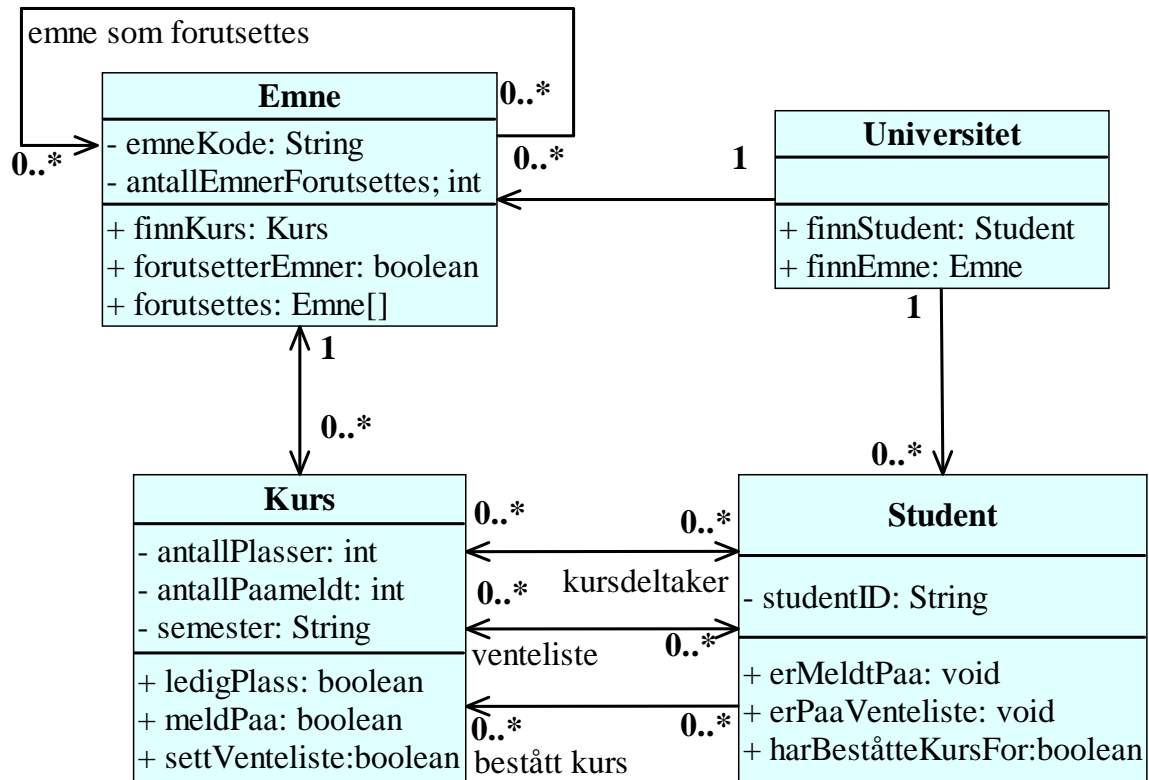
emne som forutsettes

Emne
- emneKode: String
- antallEmnerForutsettes; int
+ finnKurs: Kurs
+ forutsetterEmner: boolean
+ forutsettes: Emne[]

0..*
0..*
0..*
1

Universitet
+ finnStudent: Student
+ finnEmne: Emne

1
1
0..*
0..*

Kurs
- antallPlasser: int
- antallPaameldt: int
- semester: String
+ ledigPlass: boolean
+ meldPaa: boolean
+ settVenteliste:boolean

0..*
0..*
kursdeltaker
0..*
0..*
venteliste
0..*
0..*
bestått kurs

Student
- studentID: String
+ erMeldtPaa: void
+ erPaaVenteliste: void
+ harBeståtteKursFor:boolean